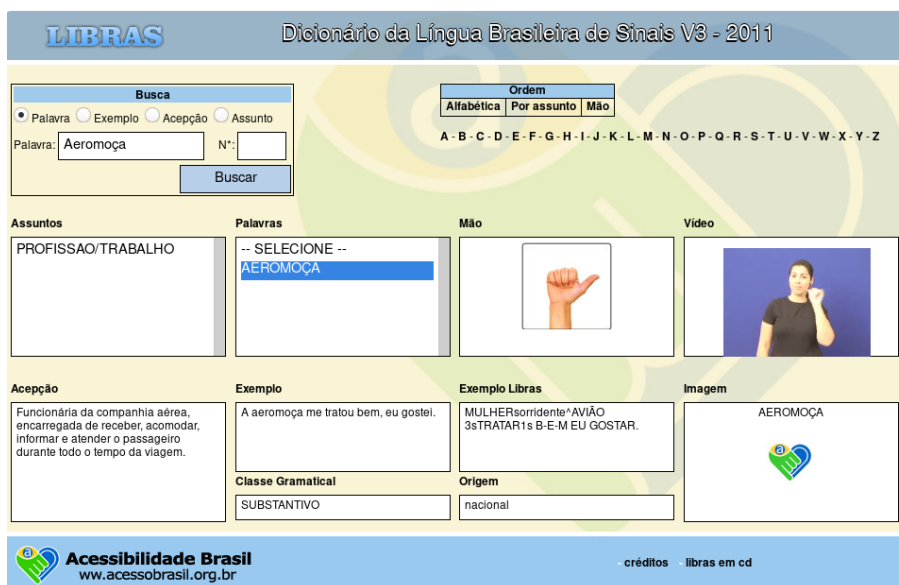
LIBRAS

Dicionário da Língua Brasileira de Sinais V3 - 2011

Busca

Palavra Exemplo Acepção Assunto

Palavra: Aeromoça

Nº:

Buscar

Ordem

| Alfabética | Por assunto | Mão |
|---|---|---|

A - B - C - D - E - F - G - H - I - J - K - L - M - N - O - P - Q - R - S - T - U - V - W - X - Y - Z

Assuntos

PROFISSAO/TRABALHO

Palavras

-- SELECIONE --

AEROMOÇA

Mão

Vídeo

Acepção

Funcionária da companhia aérea, encarregada de receber, acomodar, informar e atender o passageiro durante todo o tempo da viagem.

Exemplo

A aeromoça me tratou bem, eu gostei.

Exemplo Libras

MULHERsorridente^AVIÃO 3sTRATAR1s B-E-M EU GOSTAR.

Imagem

AEROMOÇA

Classe Gramatical

SUBSTANTIVO

Origem

nacional

Acessibilidade Brasil

www.acessobrasil.org.br

créditos

libras em cd